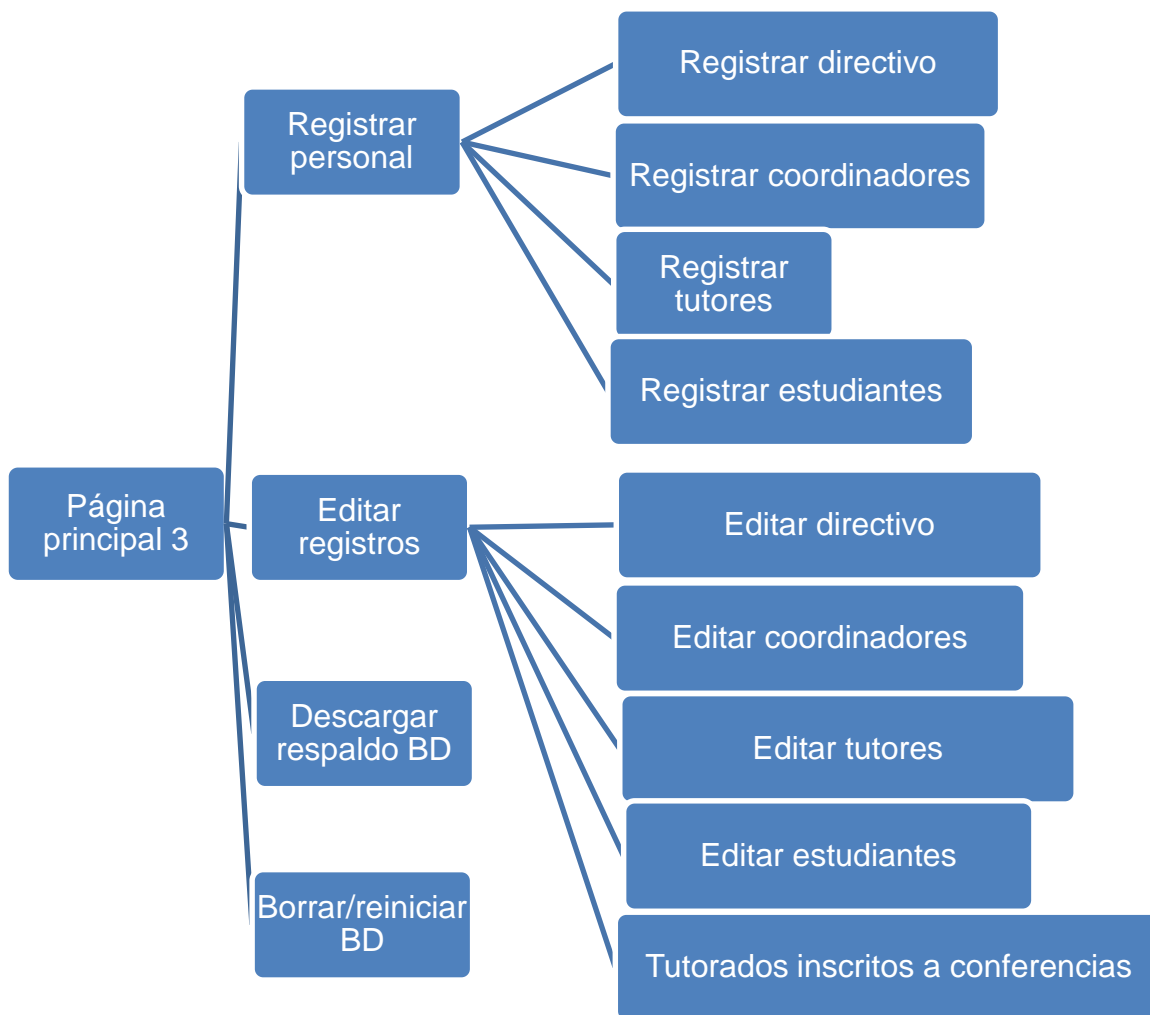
Página principal 3

Registrar personal

Registrar directivo

Registrar coordinadores

Registrar tutores

Registrar estudiantes

Editar registros

Editar directivo

Editar coordinadores

Editar tutores

Editar estudiantes

Tutorados inscritos a conferencias

Descargar respaldo BD

Borrar/reiniciar BD